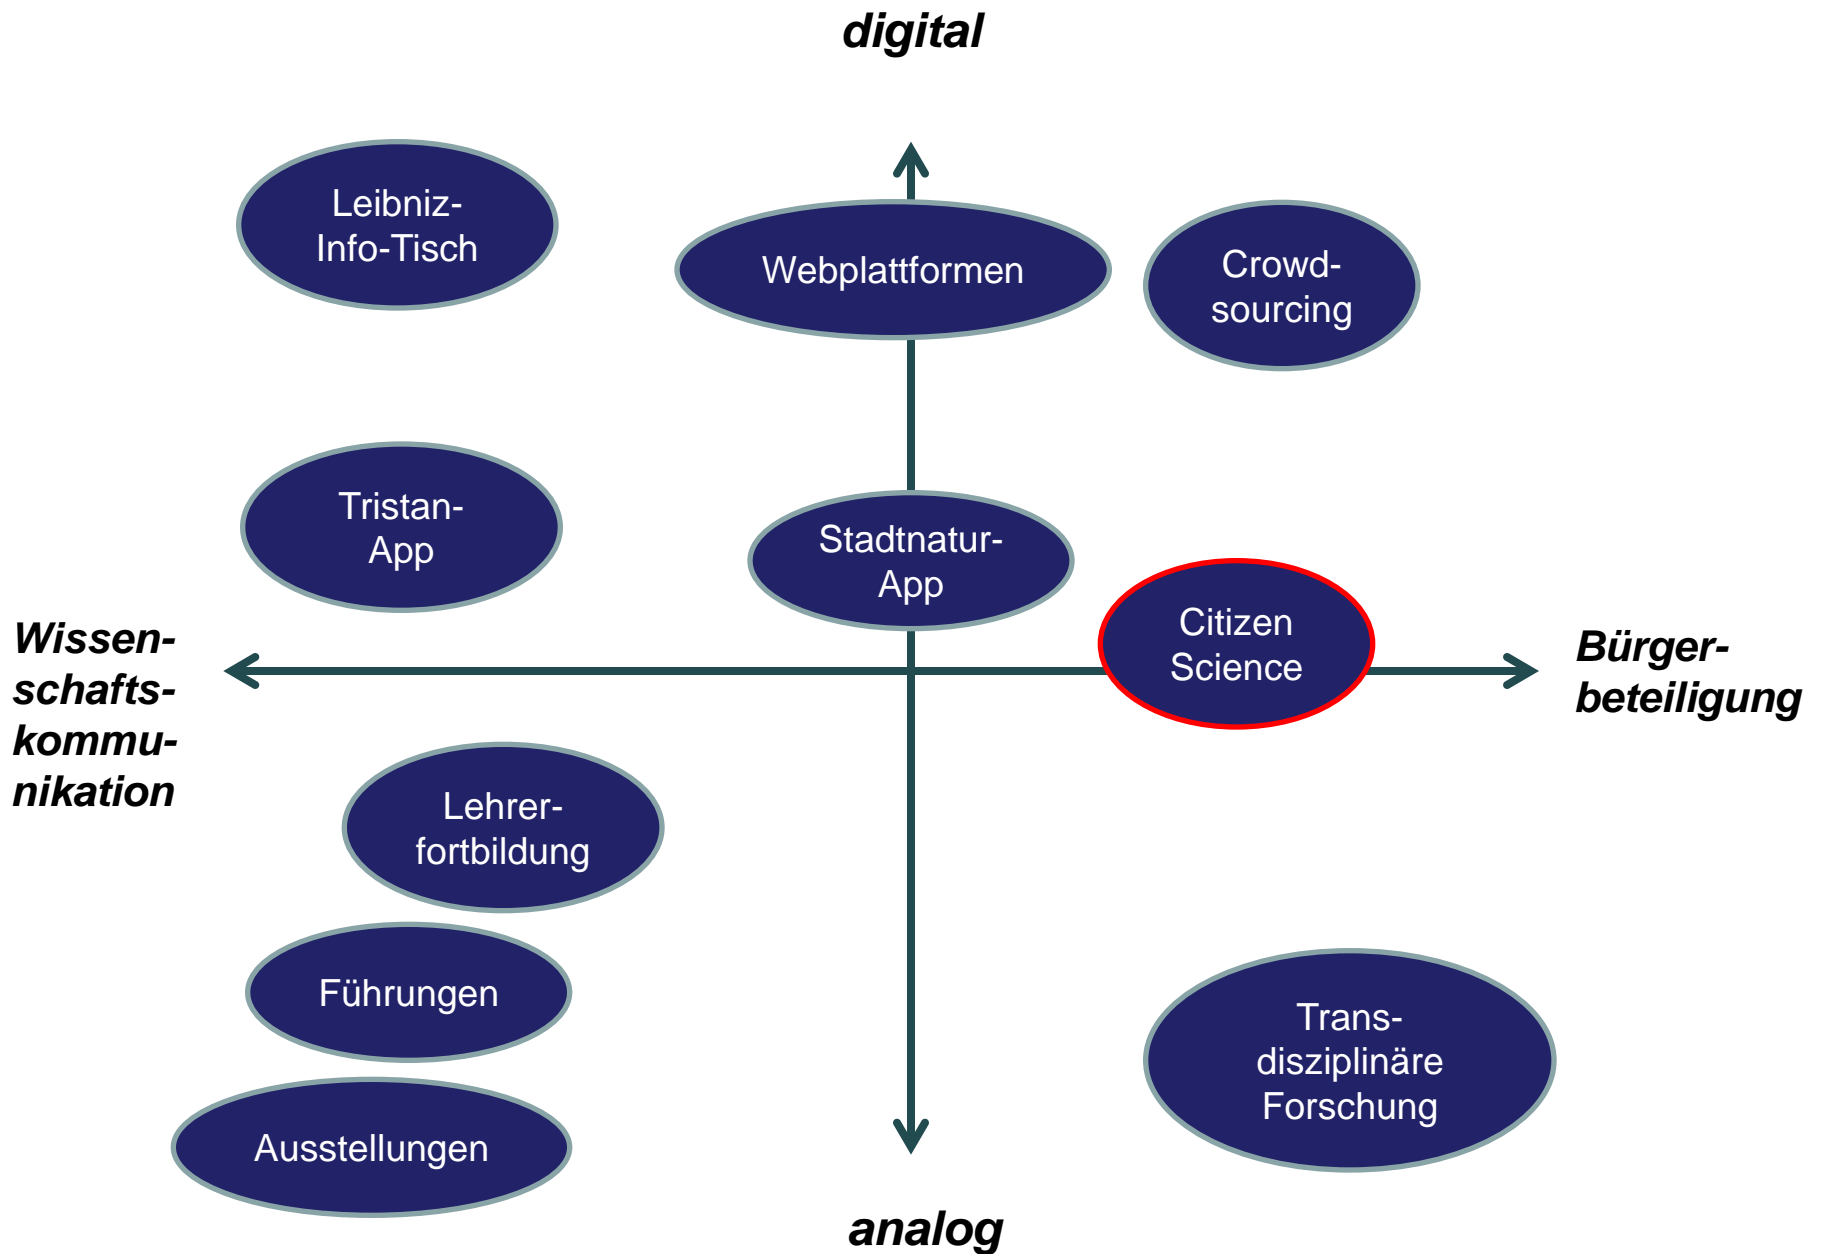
digital

Leibniz-Info-Tisch

Webplattformen

Crowdsourcing

Tristan-App

Stadtnatur-App

Wissenschaftskommunikation

Citizen Science

Bürgerbeteiligung

Lehrerfortbildung

Führungen

Trans-disziplinäre Forschung

Ausstellungen

analog